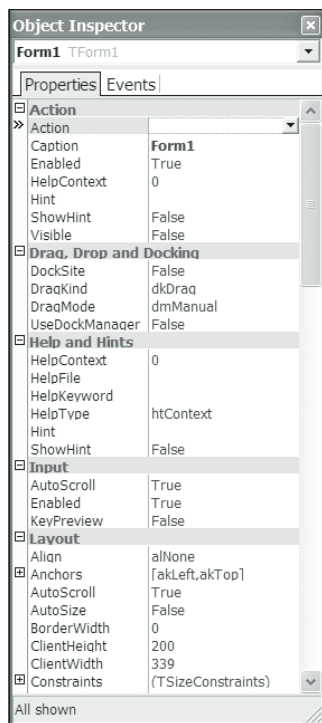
Object Inspector

Form1 TForm1

Properties | Events

| | |
|---|---|
| **Action** | |
| Action | |
| Caption | **Form1** |
| Enabled | True |
| HelpContext | 0 |
| Hint | |
| ShowHint | False |
| Visible | False |
| **Drag, Drop and Docking** | |
| DockSite | False |
| DragKind | dkDrag |
| DragMode | dmManual |
| UseDockManager | False |
| **Help and Hints** | |
| HelpContext | 0 |
| HelpFile | |
| HelpKeyword | |
| HelpType | htContext |
| Hint | |
| ShowHint | False |
| **Input** | |
| AutoScroll | True |
| Enabled | True |
| KeyPreview | False |
| **Layout** | |
| Align | alNone |
| Anchors | [akLeft,akTop] |
| AutoScroll | True |
| AutoSize | False |
| BorderWidth | 0 |
| ClientHeight | 200 |
| ClientWidth | 339 |
| Constraints | (TSizeConstraints) |

All shown